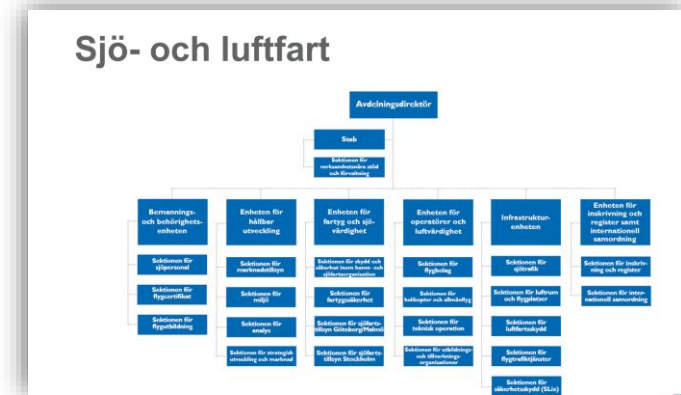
Sjö- och luftfart

Avdelningsdirektör

Stab

Sektionen för verksamhetens stöd och förvaltning

Bemannings- och behörighetsenheten

Sektionen för sjöpersonal

Sektionen för flygcertifikat

Sektionen för flygutbildning

Enheten för hållbar utveckling

Sektionen för marknadstillsyn

Sektionen för miljö

Sektionen för analys

Sektionen för strategisk utveckling och marknad

Enheten för fartyg och sjövärdighet

Sektionen för skydd och säkerhet inom hamn- och sjöfartsorganisation

Sektionen för fartygssäkerhet

Sektionen för sjöfartstillsyn Göteborg/Malmö

Sektionen för sjöfartstillsyn Stockholm

Enheten för operatörer och luftvärdighet

Sektionen för flygbolag

Sektionen för helikopter och allmänflyg

Sektionen för teknisk operation

Sektionen för utbildnings- och tillverkningsorganisationer

Infrastrukturenheten

Sektionen för sjötrafik

Sektionen för luftrum och flygplatser

Sektionen för luftfartsskydd

Sektionen för flygtrafiktjänster

Sektionen för säkerhetsskydd (SLix)

Enheten för inskrivning och register samt internationell samordning

Sektionen för inskrivning och register

Sektionen för internationell samordning